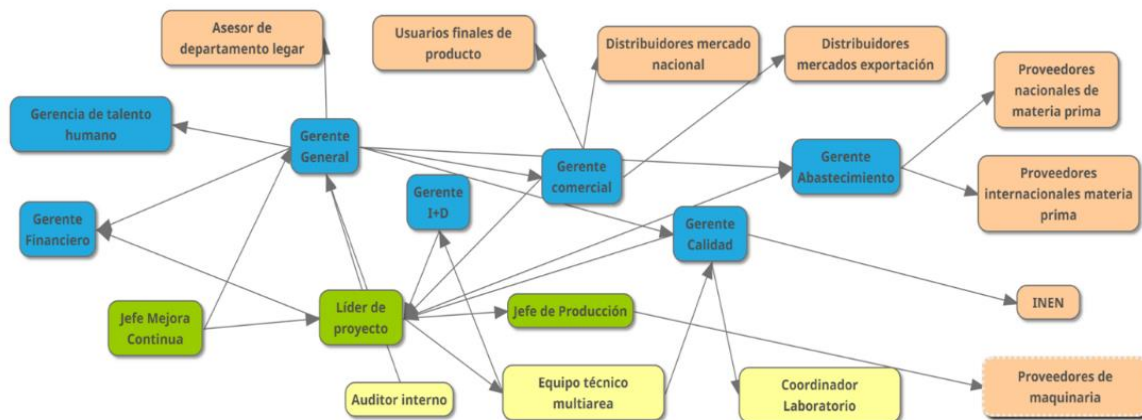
Asesor de departamento legar

Usuarios finales de producto

Distribuidores mercado nacional

Distribuidores mercados exportación

Proveedores nacionales de materia prima

Gerencia de talento humano

Gerente General

Gerente comercial

Gerente Abastecimiento

Proveedores internacionales materia prima

Gerente Financiero

Gerente I+D

Gerente Calidad

INEN

Jefe Mejora Continua

Líder de proyecto

Jefe de Producción

Auditor interno

Equipo técnico multiarea

Coordinador Laboratorio

Proveedores de maquinaria